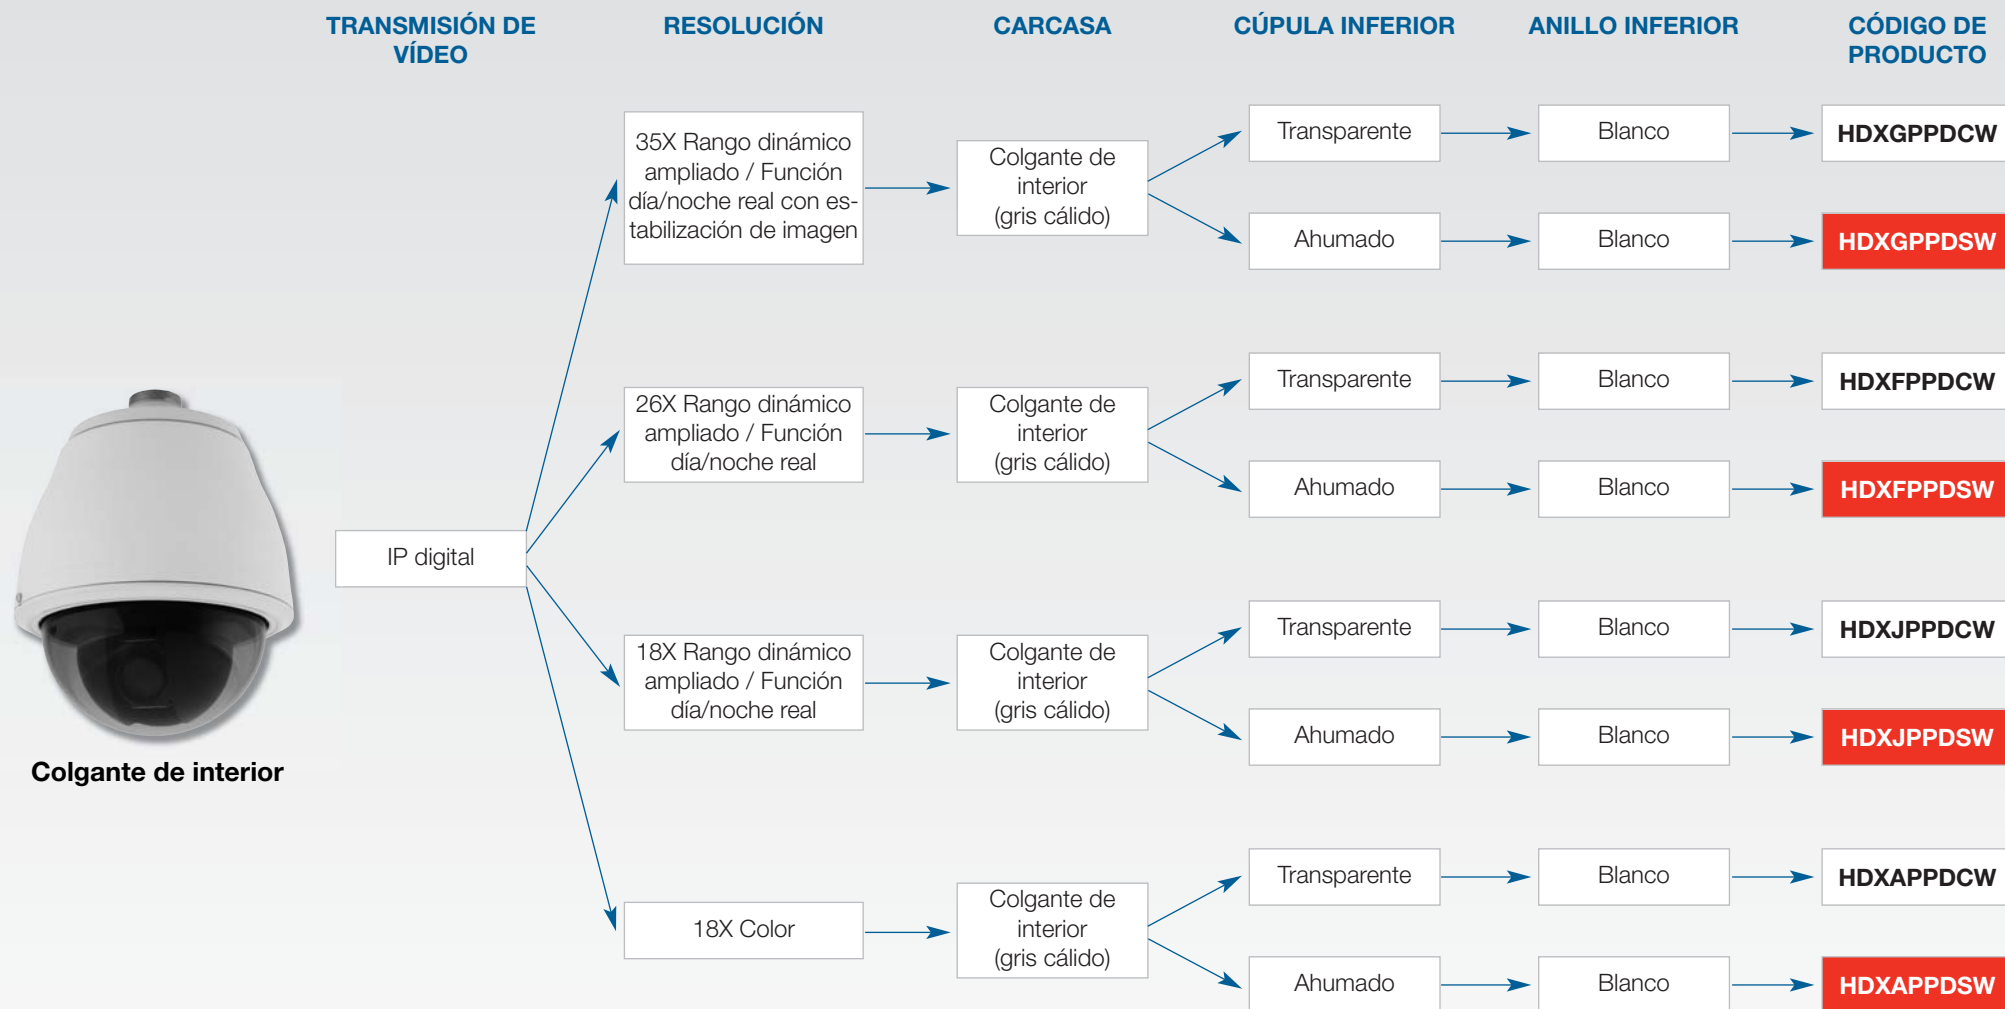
TRANSMISIÓN DE VÍDEO

RESOLUCIÓN

CARCASA

CÚPULA INFERIOR

ANILLO INFERIOR

CÓDIGO DE PRODUCTO

Colgante de interior

IP digital

35X Rango dinámico ampliado / Función día/noche real con estabilización de imagen

Colgante de interior (gris cálido)

Transparente

Blanco

HDXGPPDCW

Ahumado

Blanco

HDXGPPDSW

26X Rango dinámico ampliado / Función día/noche real

Colgante de interior (gris cálido)

Transparente

Blanco

HDXFPPDCW

Ahumado

Blanco

HDXFPPDSW

18X Rango dinámico ampliado / Función día/noche real

Colgante de interior (gris cálido)

Transparente

Blanco

HDXJPPDCW

Ahumado

Blanco

HDXJPPDSW

18X Color

Colgante de interior (gris cálido)

Transparente

Blanco

HDXAPPDCW

Ahumado

Blanco

HDXAPPDSW